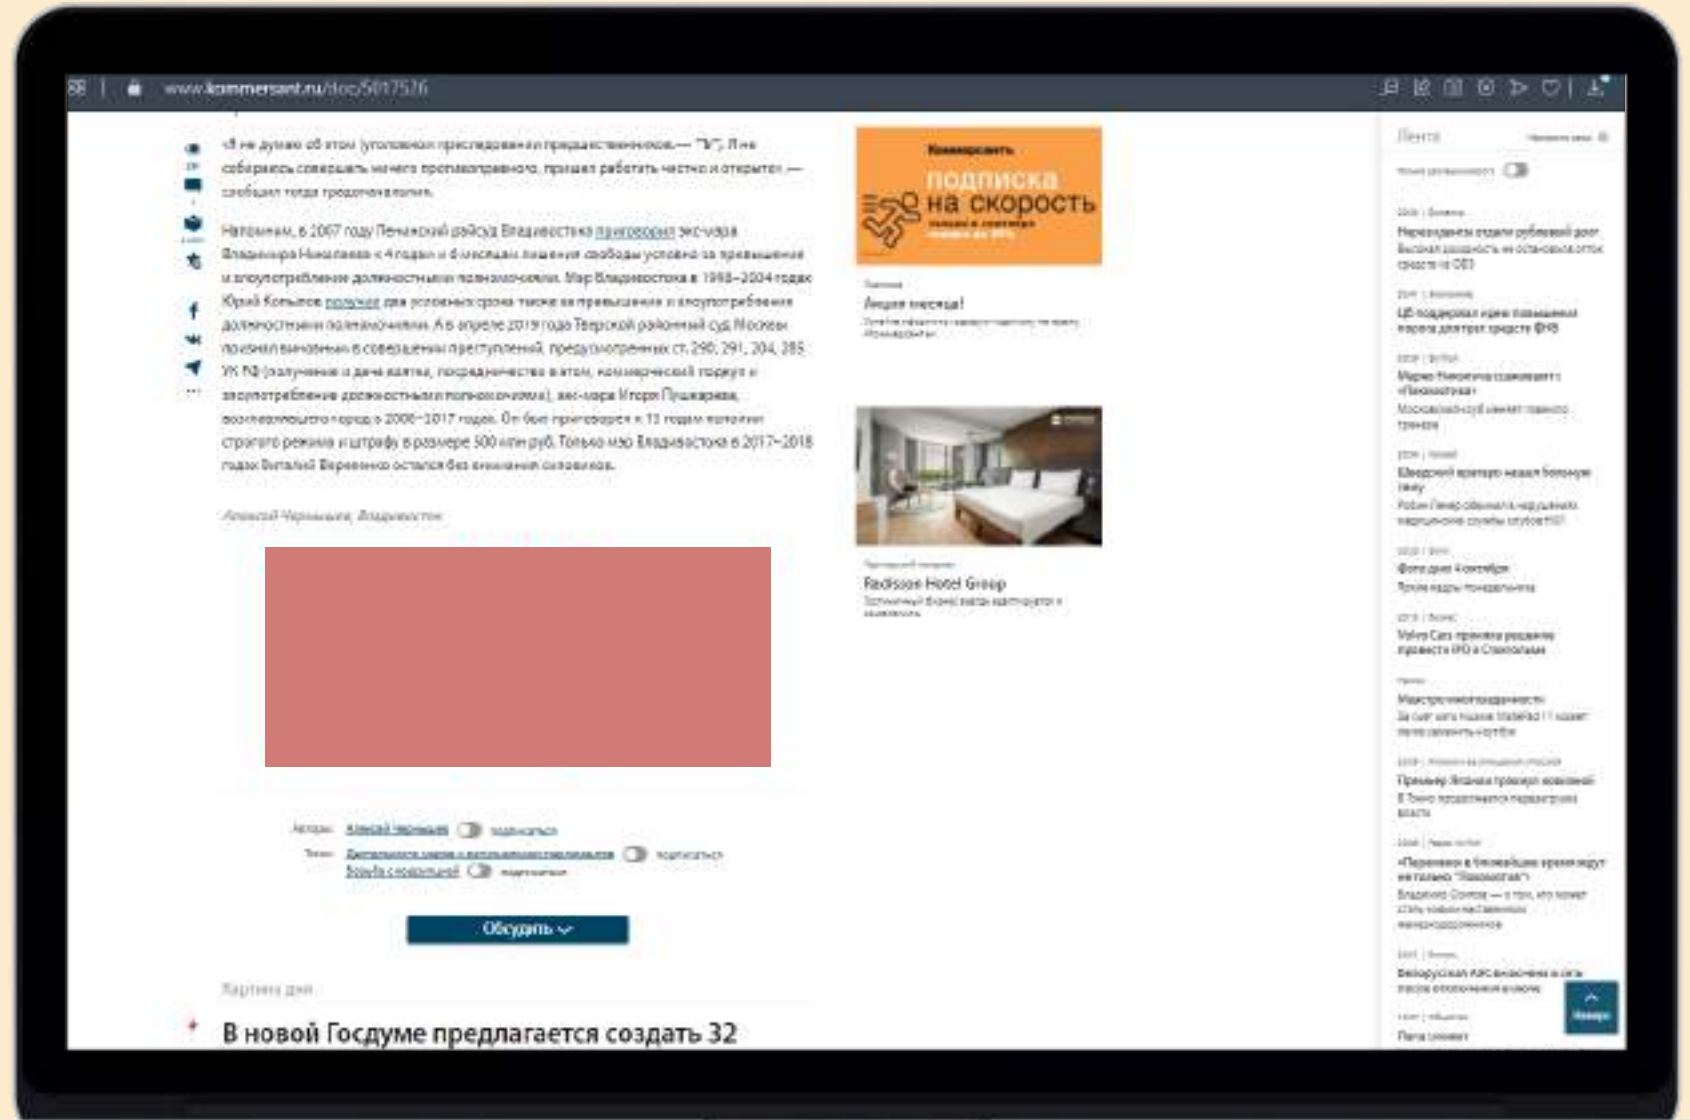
www.kommersant.ru/doc/5017526

«Я не думаю об этом (уголовном преследовании предшественников.— "Ъ"). Я не собираюсь совершать ничего противоправного, пришел работать честно и открыто»,— сообщил тогда градоначальник.

Напомним, в 2007 году Ленинский райсуд Владивостока приговорил экс-мэра Владимира Николаева к 4 годам и 6 месяцам лишения свободы условно за превышение и злоупотребление должностными полномочиями. Мэр Владивостока в 1998–2004 годах Юрий Копылов получил два условных срока также за превышение и злоупотребление должностными полномочиями. А в апреле 2019 года Тверской районный суд Москвы признал виновным в совершении преступлений, предусмотренных ст. 290, 291, 204, 285 УК РФ (получение и дача взятки, посредничество в этом, коммерческий подкуп и злоупотребление должностными полномочиями), экс-мэра Игоря Пушкарева, возглавлявшего город в 2008–2017 годах. Он был приговорен к 15 годам колонии строгого режима и штрафу в размере 500 млн руб. Только мэр Владивостока в 2017–2018 годах Виталий Веркеенко остался без внимания силовиков.

Алексей Чернышев, Владивосток

Авторы: Алексей Чернышев подписаться
Темы: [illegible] подписаться
Борьба с коррупцией подписаться

Обсудить

Картина дня

В новой Госдуме предлагается создать 32

Коммерсантъ
подписка на скорость
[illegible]

Акция месяца!
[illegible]

Radisson Hotel Group
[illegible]

Лента

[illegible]

Наверх